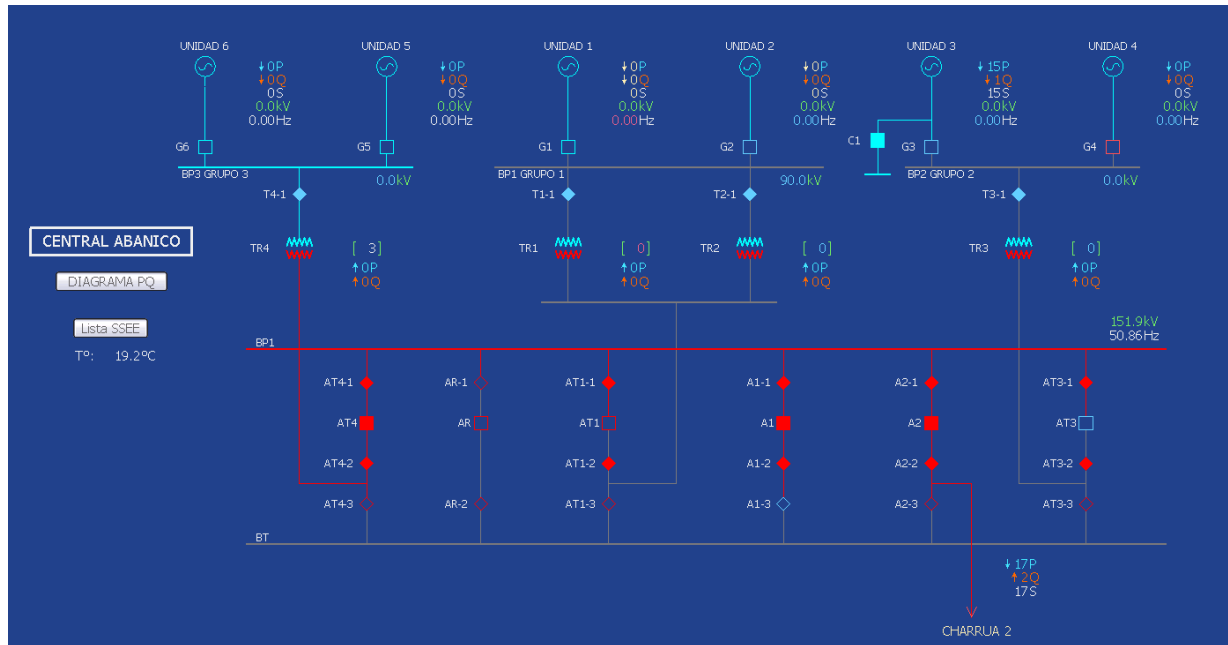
UNIDAD 6
UNIDAD 5
UNIDAD 1
UNIDAD 2
UNIDAD 3
UNIDAD 4

0P
0Q
0S
0.0kV
0.00Hz

0P
0Q
0S
0.0kV
0.00Hz

0P
0Q
0S
0.0kV
0.00Hz

0P
0Q
0S
0.0kV
0.00Hz

15P
1Q
15S
0.0kV
0.00Hz

0P
0Q
0S
0.0kV
0.00Hz

G6
G5
G1
G2
C1
G3
G4

BP3 GRUPO 3
0.0kV
BP1 GRUPO 1
90.0kV
BP2 GRUPO 2
0.0kV

T4-1
T1-1
T2-1
T3-1

CENTRAL ABANICO

DIAGRAMA PQ

Lista SSEE

T°: 19.2°C

TR4
[ 3]
0P
0Q

TR1
[ 0]
0P
0Q

TR2
[ 0]
0P
0Q

TR3
[ 0]
0P
0Q

BP1
151.9kV
50.86Hz

AT4-1
AT4
AT4-2
AT4-3

AR-1
AR
AR-2

AT1-1
AT1
AT1-2
AT1-3

A1-1
A1
A1-2
A1-3

A2-1
A2
A2-2
A2-3

AT3-1
AT3
AT3-2
AT3-3

BT

17P
2Q
17S

CHARRUA 2